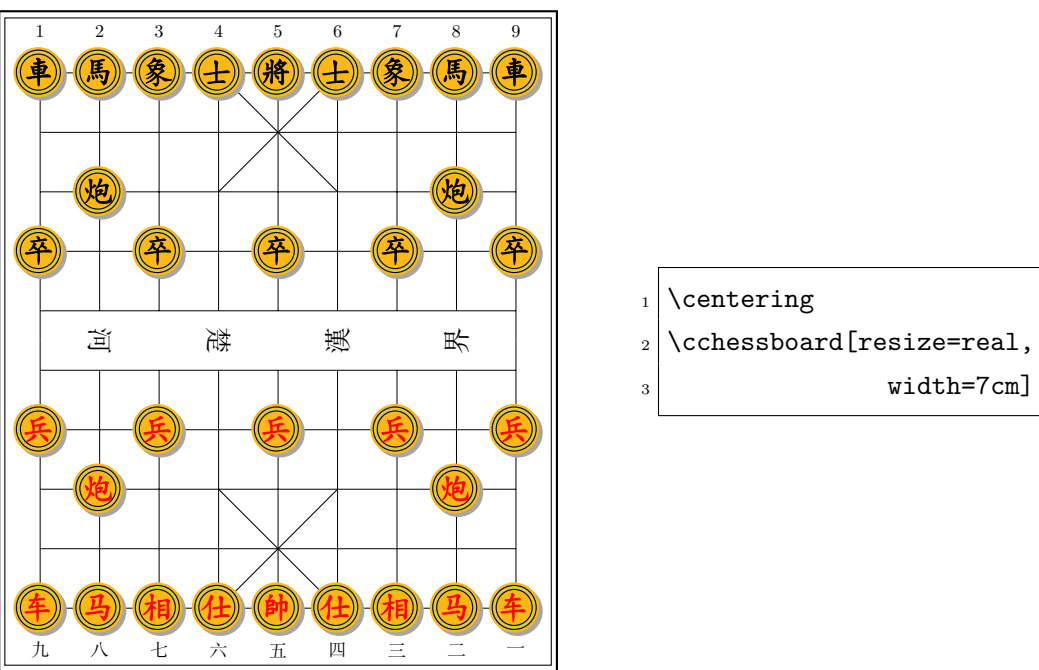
1 2 3 4 5 6 7 8 9

車 馬 象 士 將 士 象 馬 車

炮 炮

卒 卒 卒 卒 卒

河 楚 漢 界

兵 兵 兵 兵 兵

炮 炮

车 马 相 仕 帥 仕 相 马 车

九 八 七 六 五 四 三 二 一

1 \centering
2 \cchessboard[resize=real,
3 width=7cm]